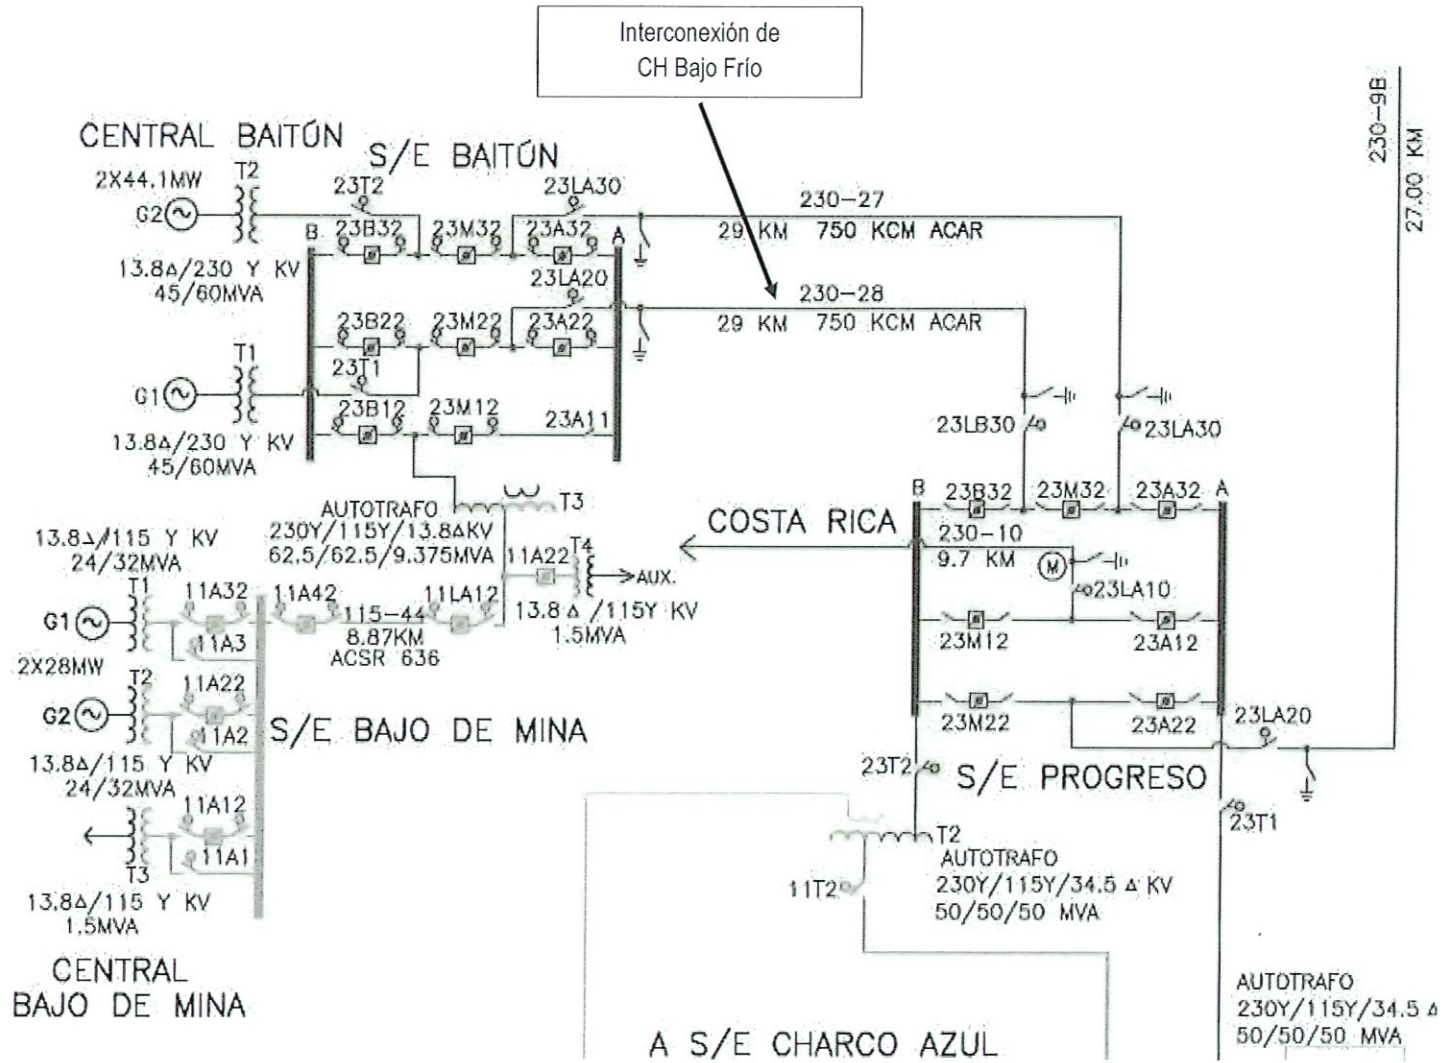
Interconexión de CH Bajo Frío

230-9B
27.00 KM

CENTRAL BAITÚN
S/E BAITÚN
2X44.1MW
T2
G2
23T2
23LA30
230-27
29 KM 750 KCM ACAR
B
23B32
23M32
23A32
A
13.8Δ/230 Y KV
45/60MVA
23LA20
230-28
29 KM 750 KCM ACAR
23B22
23M22
23A22
T1
23T1
G1
23B12
23M12
23A11
13.8Δ/230 Y KV
45/60MVA
23LB30
23LA30
AUTOTRAFO
230Y/115Y/13.8ΔKV
62.5/62.5/9.375MVA
T3
B
23B32
23M32
23A32
A
COSTA RICA
230-10
9.7 KM
M
23LA10
13.8Δ/115 Y KV
24/32MVA
T1
G1
11A32
11A3
11A42
115-44
8.87KM
ACSR 636
11LA12
11A22
T4
AUX.
13.8 Δ /115Y KV
1.5MVA
23M12
23A12
2X28MW
T2
G2
11A22
11A2
S/E BAJO DE MINA
23M22
23A22
23LA20
13.8Δ/115 Y KV
24/32MVA
11A12
11A1
T3
13.8Δ/115 Y KV
1.5MVA
23T2
S/E PROGRESO
23T1
T2
AUTOTRAFO
230Y/115Y/34.5 Δ KV
50/50/50 MVA
11T2
CENTRAL BAJO DE MINA
A S/E CHARCO AZUL
AUTOTRAFO
230Y/115Y/34.5 Δ
50/50/50 MVA